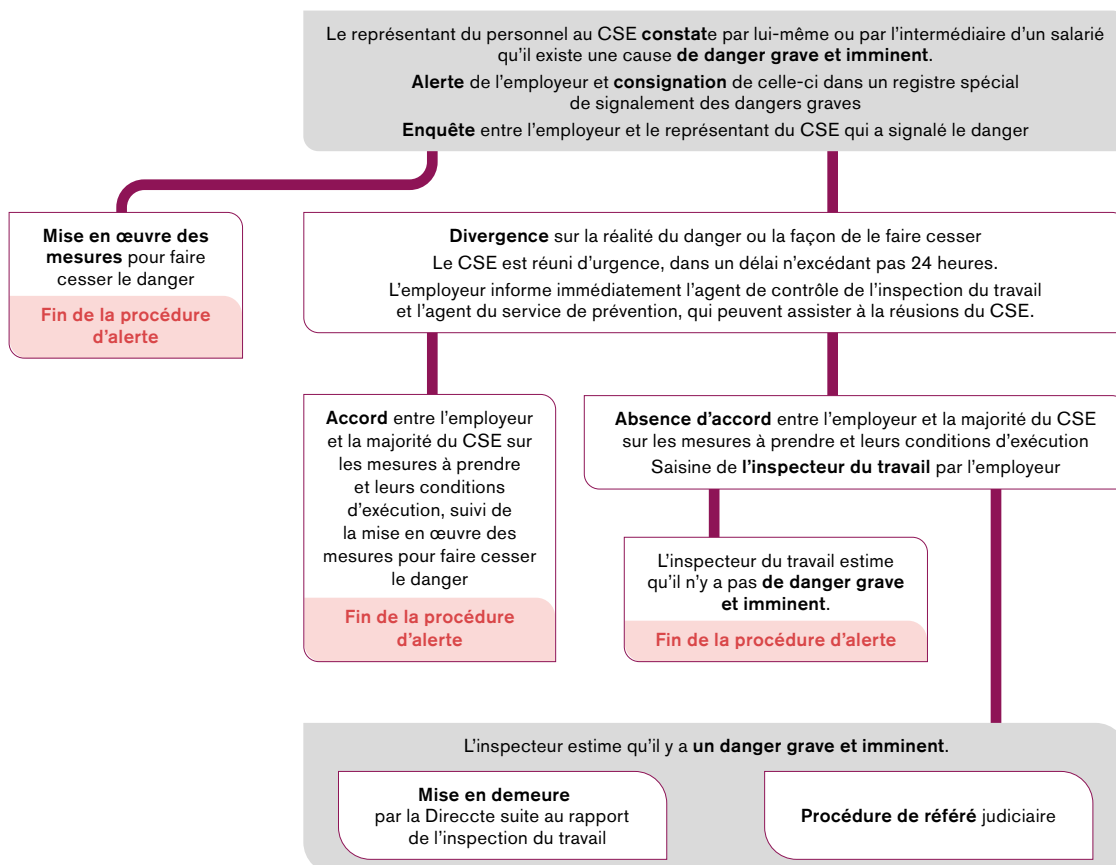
Le représentant du personnel au CSE constate par lui-même ou par l'intermédiaire d'un salarié qu'il existe une cause de danger grave et imminent.

Alerte de l'employeur et consignation de celle-ci dans un registre spécial de signalement des dangers graves

Enquête entre l'employeur et le représentant du CSE qui a signalé le danger

Mise en œuvre des mesures pour faire cesser le danger

Fin de la procédure d'alerte

Divergence sur la réalité du danger ou la façon de le faire cesser

Le CSE est réuni d'urgence, dans un délai n'excédant pas 24 heures.

L'employeur informe immédiatement l'agent de contrôle de l'inspection du travail et l'agent du service de prévention, qui peuvent assister à la réusions du CSE.

Accord entre l'employeur et la majorité du CSE sur les mesures à prendre et leurs conditions d'exécution, suivi de la mise en œuvre des mesures pour faire cesser le danger

Fin de la procédure d'alerte

Absence d'accord entre l'employeur et la majorité du CSE sur les mesures à prendre et leurs conditions d'exécution

Saisine de l'inspecteur du travail par l'employeur

L'inspecteur du travail estime qu'il n'y a pas de danger grave et imminent.

Fin de la procédure d'alerte

L'inspecteur estime qu'il y a un danger grave et imminent.

Mise en demeure par la Direccte suite au rapport de l'inspection du travail

Procédure de référé judiciaire